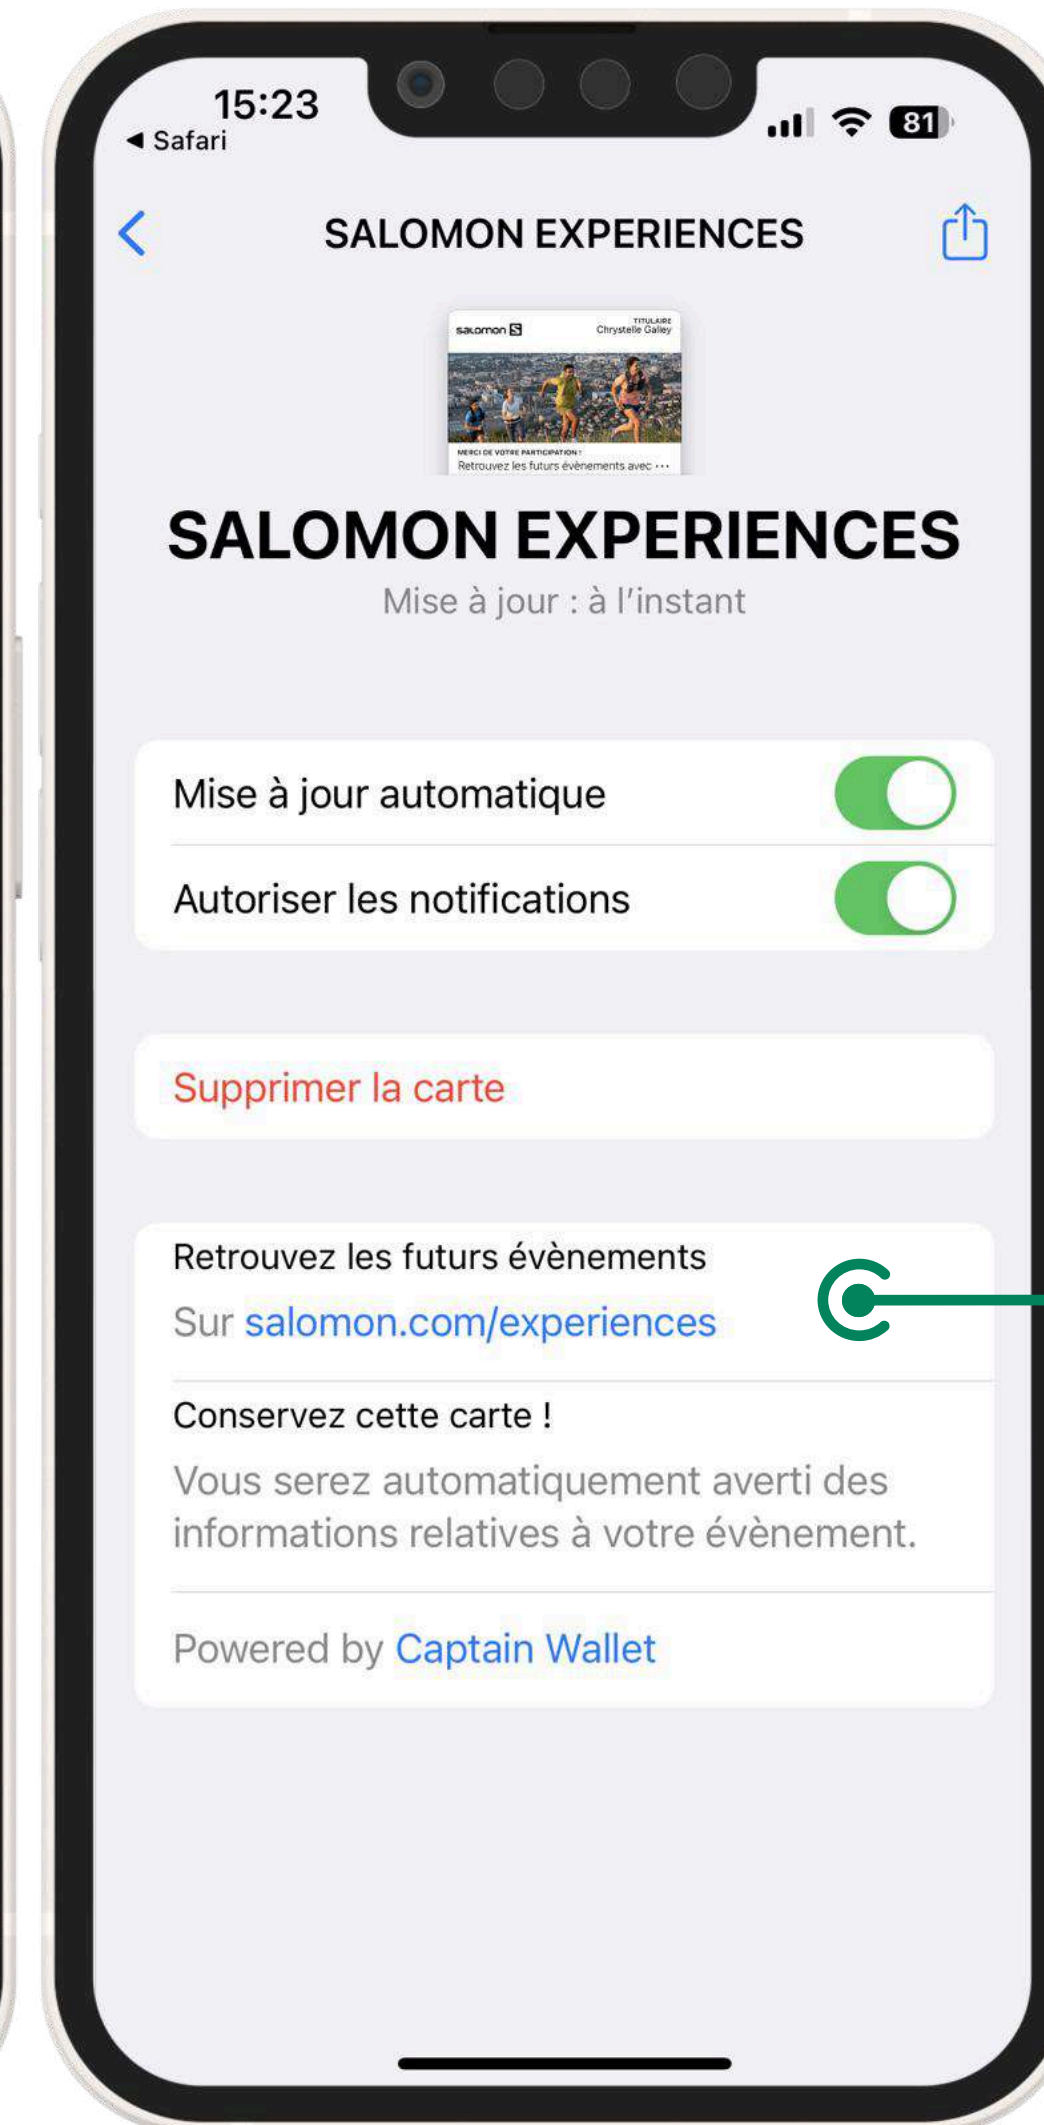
15:23
◀ Safari
81

SALOMON EXPERIENCES

salomon
TITULAIRE
Chrystelle Galley
MERCI DE VOTRE PARTICIPATION !
Retrouvez les futurs évènements avec ...

SALOMON EXPERIENCES
Mise à jour : à l'instant

Mise à jour automatique
Autoriser les notifications

Supprimer la carte

Retrouvez les futurs évènements
Sur salomon.com/experiences

Conservez cette carte !
Vous serez automatiquement averti des informations relatives à votre évènement.

Powered by Captain Wallet